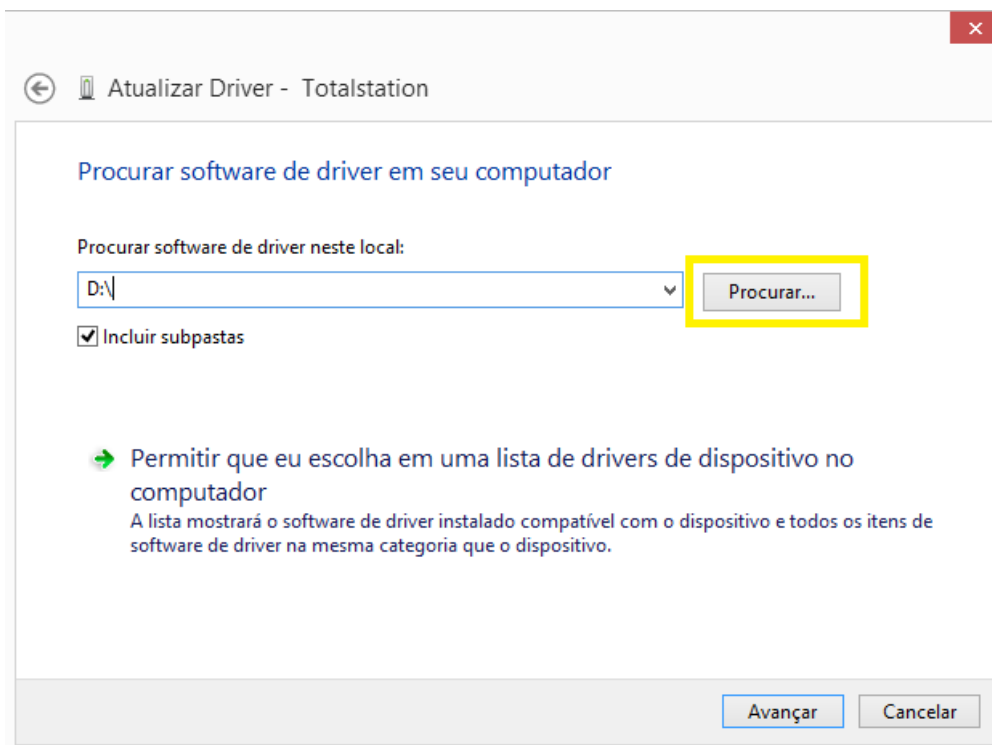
✕

Atualizar Driver - Totalstation

Procurar software de driver em seu computador

Procurar software de driver neste local:

D:\

Procurar...

Incluir subpastas

Permitir que eu escolha em uma lista de drivers de dispositivo no computador

A lista mostrará o software de driver instalado compatível com o dispositivo e todos os itens de software de driver na mesma categoria que o dispositivo.

Avançar

Cancelar